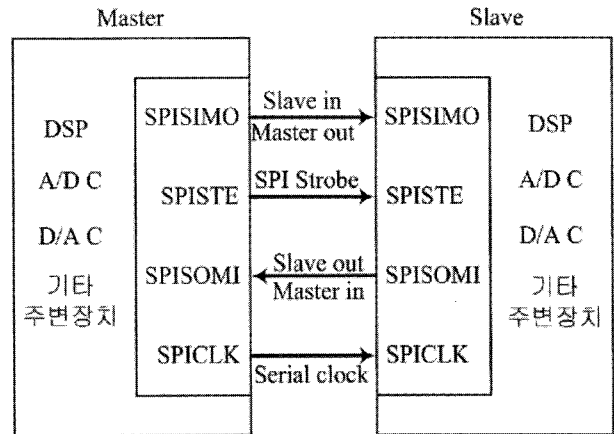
Master

DSP
A/D C
D/A C
기타
주변장치

SPISIMO
SPISTE
SPISOMI
SPICLK

Slave in
Master out
SPI Strobe
Slave out
Master in
Serial clock

Slave

SPISIMO
SPISTE
SPISOMI
SPICLK

DSP
A/D C
D/A C
기타
주변장치